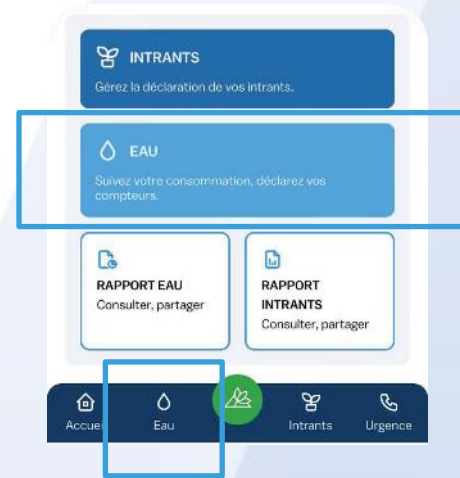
INTRANTS
Gérez la déclaration de vos intrants.

EAU
Suivez votre consommation, déclarez vos compteurs.

RAPPORT EAU
Consulter, partager

RAPPORT INTRANTS
Consulter, partager

Accueil
Eau
Intrants
Urgence